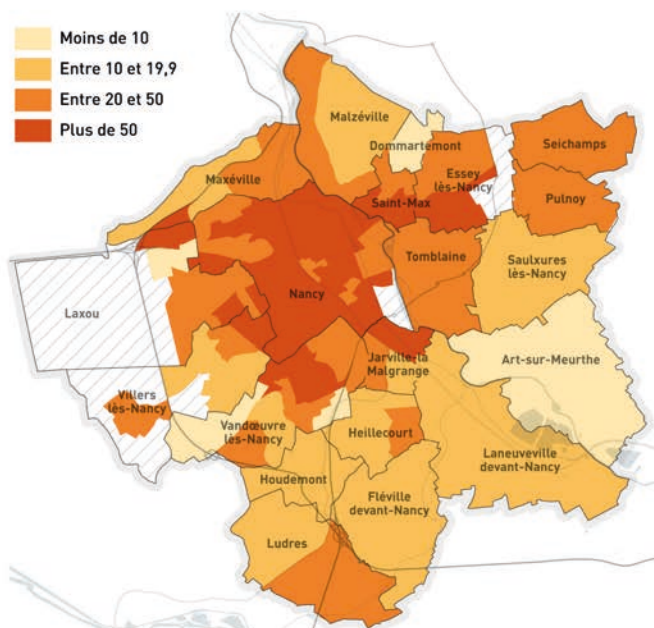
Moins de 10
Entre 10 et 19,9
Entre 20 et 50
Plus de 50

Malzéville
Dommartemont
Seichamps
Essey lès-Nancy
Maxéville
Saint-Max
Pulnoy
Tomblaine
Saulxures lès-Nancy
Laxou
Nancy
Art-sur-Meurthe
Jarville-la Malgrange
Villers lès-Nancy
Vandœuvre lès-Nancy
Heillecourt
Laneuveville devant-Nancy
Houdemont
Fléville devant-Nancy
Ludres